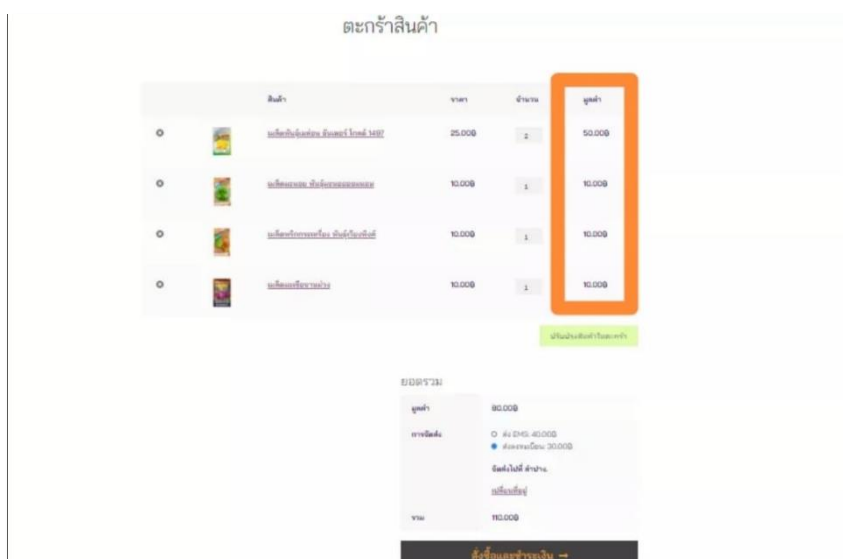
ตะกร้าสินค้า

| | | สินค้า | ราคา | จำนวน | มูลค่า |
|---|---|---|---|---|---|
| ⊗ | | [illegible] | 25.00฿ | 2 | 50.00฿ |
| ⊗ | | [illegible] | 10.00฿ | 1 | 10.00฿ |
| ⊗ | | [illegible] | 10.00฿ | 1 | 10.00฿ |
| ⊗ | | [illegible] | 10.00฿ | 1 | 10.00฿ |

ปรับปรุงสินค้าในตะกร้า

ยอดรวม

| | |
|---|---|
| มูลค่า | 80.00฿ |
| การจัดส่ง | ส่ง EMS: 40.00฿ ส่งลงทะเบียน: 30.00฿ จัดส่งไปที่ ลำปาง. เปลี่ยนที่อยู่ |
| รวม | 110.00฿ |

สั่งซื้อและชำระเงิน →